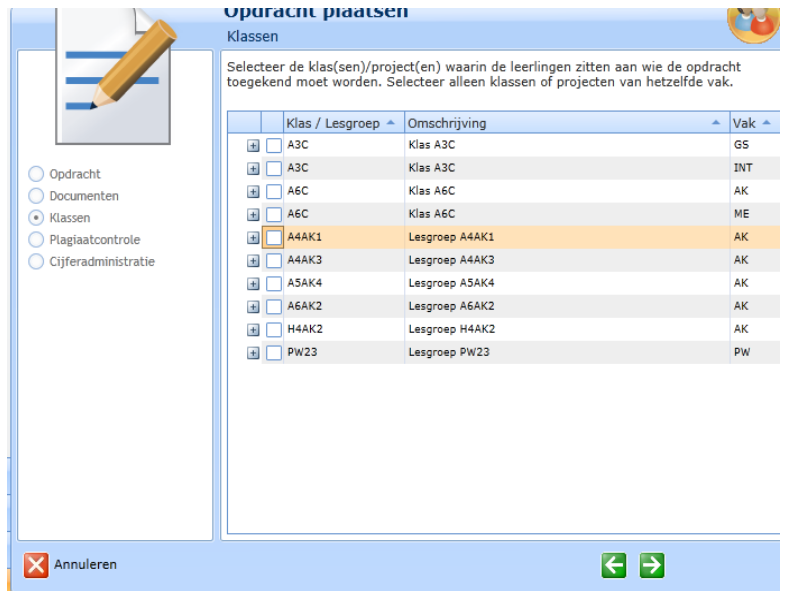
Opdracht plaatsen

Klassen

Selecteer de klas(sen)/project(en) waarin de leerlingen zitten aan wie de opdracht toegekend moet worden. Selecteer alleen klassen of projecten van hetzelfde vak.

Opdracht
Documenten
Klassen
Plagiaatcontrole
Cijferadministratie

| Klas / Lesgroep | Omschrijving | Vak |
|---|---|---|
| A3C | Klas A3C | GS |
| A3C | Klas A3C | INT |
| A6C | Klas A6C | AK |
| A6C | Klas A6C | ME |
| A4AK1 | Lesgroep A4AK1 | AK |
| A4AK3 | Lesgroep A4AK3 | AK |
| A5AK4 | Lesgroep A5AK4 | AK |
| A6AK2 | Lesgroep A6AK2 | AK |
| H4AK2 | Lesgroep H4AK2 | AK |
| PW23 | Lesgroep PW23 | PW |

Annuleren